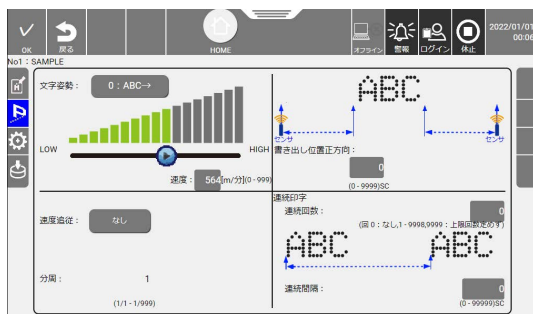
OK
戻る
HOME
オフライン
警報
ログイン
休止
2022/01/01
00:0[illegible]
No1：SAMPLE

文字姿勢：
0：ABC→
LOW
HIGH
速度：
564
m/分(0 - 999)

ABC
センサ
センサ
書き出し位置正方向：
0
(0 - 9999)SC

速度追従：
なし

連続印字
連続回数：
0
(回 0：なし,1 - 9998,9999：上限回数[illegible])
ABC
ABC

分周：
1
(1/1 - 1/999)

連続間隔：
0
(0 - 99999)SC